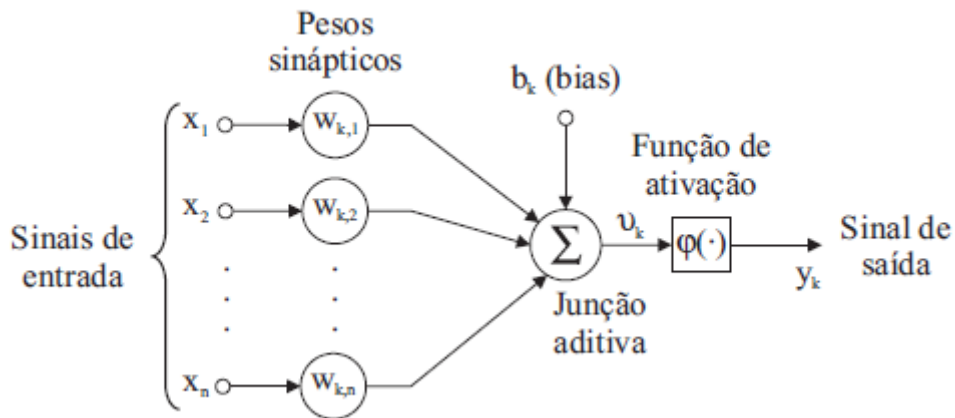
Pesos sinápticos

$b_k$ (bias)

$x_1$

$w_{k,1}$

Função de ativação

$x_2$

$w_{k,2}$

$\Sigma$

$\upsilon_k$

$\varphi(\cdot)$

Sinal de saída

Sinais de entrada

$y_k$

Junção aditiva

$x_n$

$w_{k,n}$